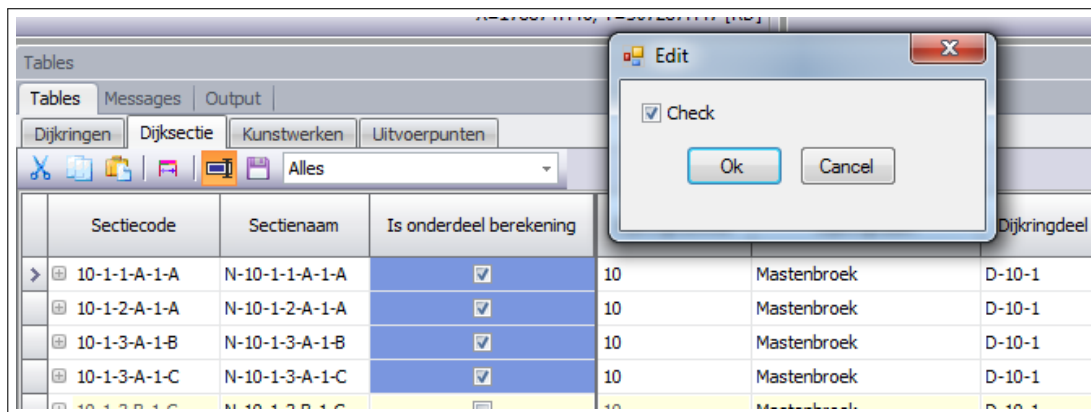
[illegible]

Tables

Tables | Messages | Output

Dijkringen | Dijksectie | Kunstwerken | Uitvoerpunten

Alles

Edit

Check

Ok | Cancel

| | Sectiecode | Sectienaam | Is onderdeel berekening | | | Dijkringdeel |
|---|---|---|---|---|---|---|
| > | 10-1-1-A-1-A | N-10-1-1-A-1-A | ☑ | 10 | Mastenbroek | D-10-1 |
| | 10-1-2-A-1-A | N-10-1-2-A-1-A | ☑ | 10 | Mastenbroek | D-10-1 |
| | 10-1-3-A-1-B | N-10-1-3-A-1-B | ☑ | 10 | Mastenbroek | D-10-1 |
| | 10-1-3-A-1-C | N-10-1-3-A-1-C | ☑ | 10 | Mastenbroek | D-10-1 |
| | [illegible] | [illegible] | ☐ | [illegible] | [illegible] | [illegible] |